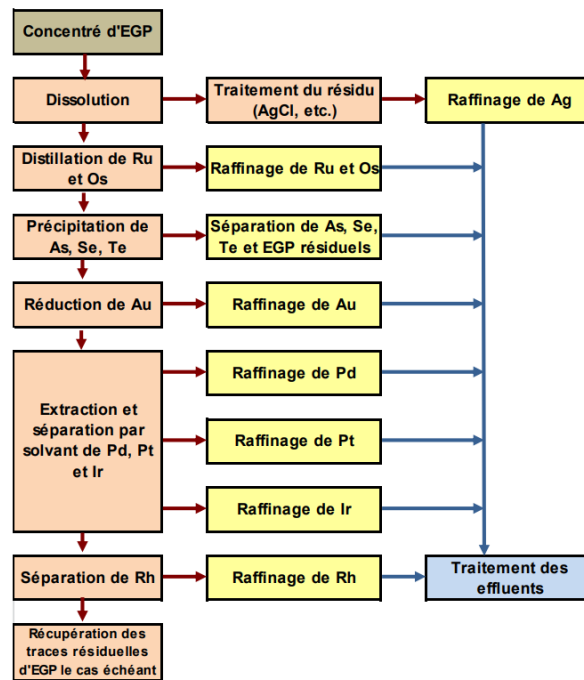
Concentré d'EGP

Dissolution

Traitement du résidu (AgCl, etc.)

Raffinage de Ag

Distillation de Ru et Os

Raffinage de Ru et Os

Précipitation de As, Se, Te

Séparation de As, Se, Te et EGP résiduels

Réduction de Au

Raffinage de Au

Extraction et séparation par solvant de Pd, Pt et Ir

Raffinage de Pd

Raffinage de Pt

Raffinage de Ir

Séparation de Rh

Raffinage de Rh

Traitement des effluents

Récupération des traces résiduelles d'EGP le cas échéant